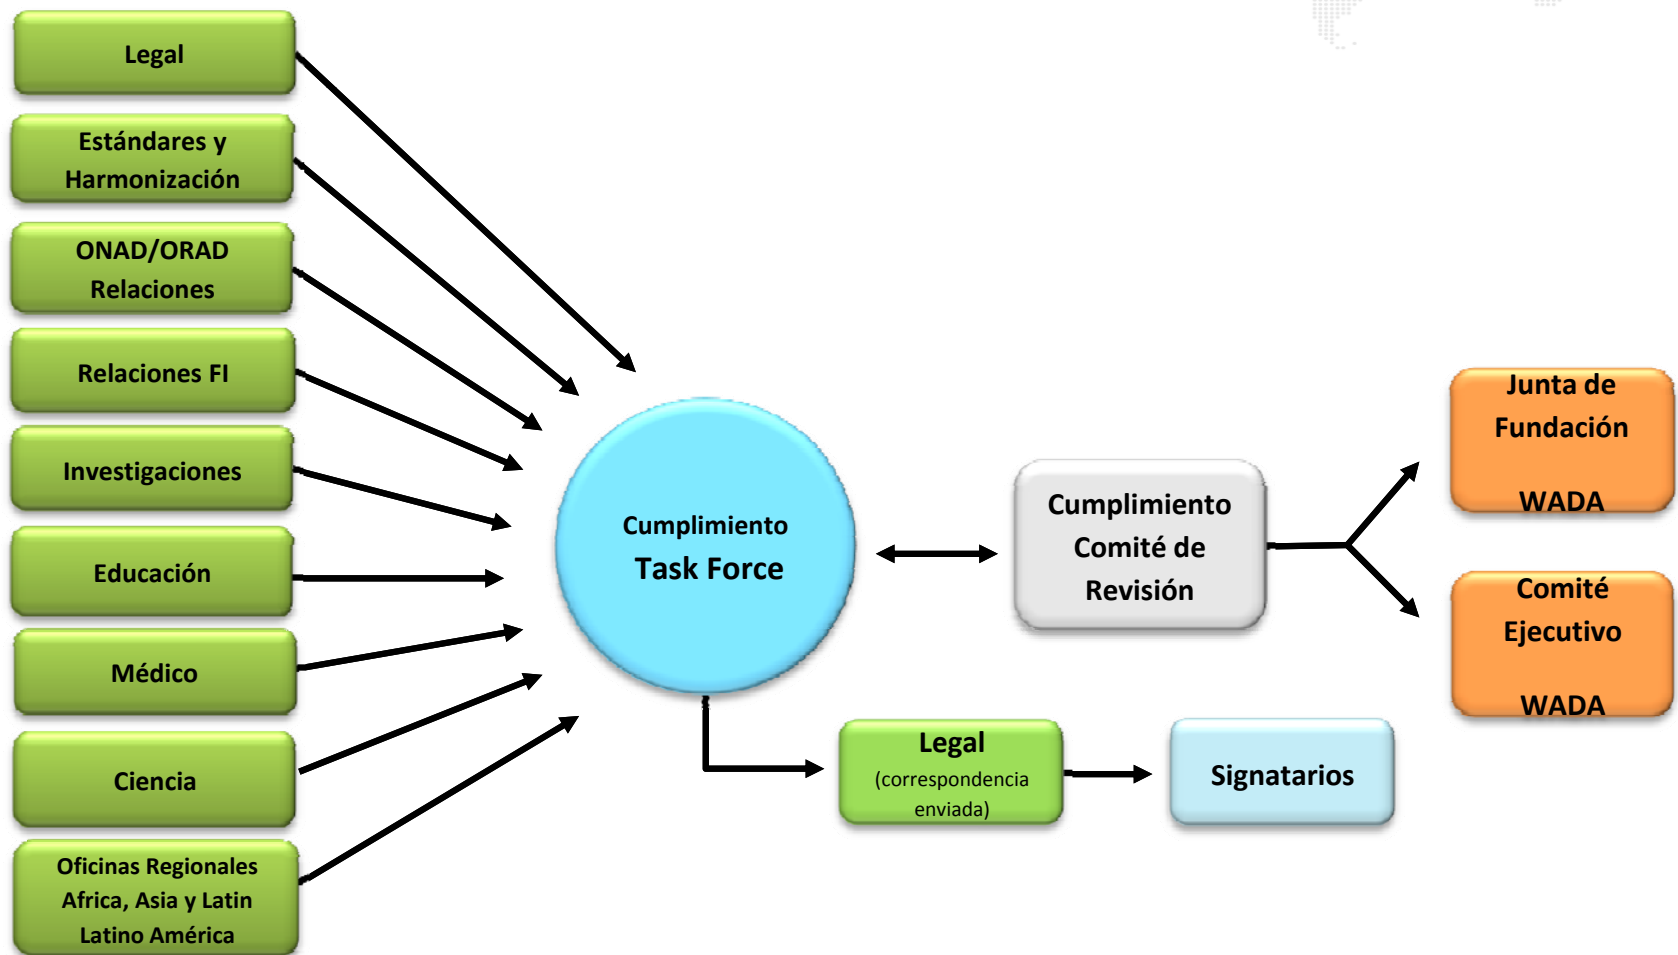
Legal

Estándares y Harmonización

ONAD/ORAD Relaciones

Relaciones FI

Investigaciones

Educación

Médico

Ciencia

Oficinas Regionales Africa, Asia y Latin Latino América

Cumplimiento Task Force

Cumplimiento Comité de Revisión

Junta de Fundación WADA

Comité Ejecutivo WADA

Legal (correspondencia enviada)

Signatarios